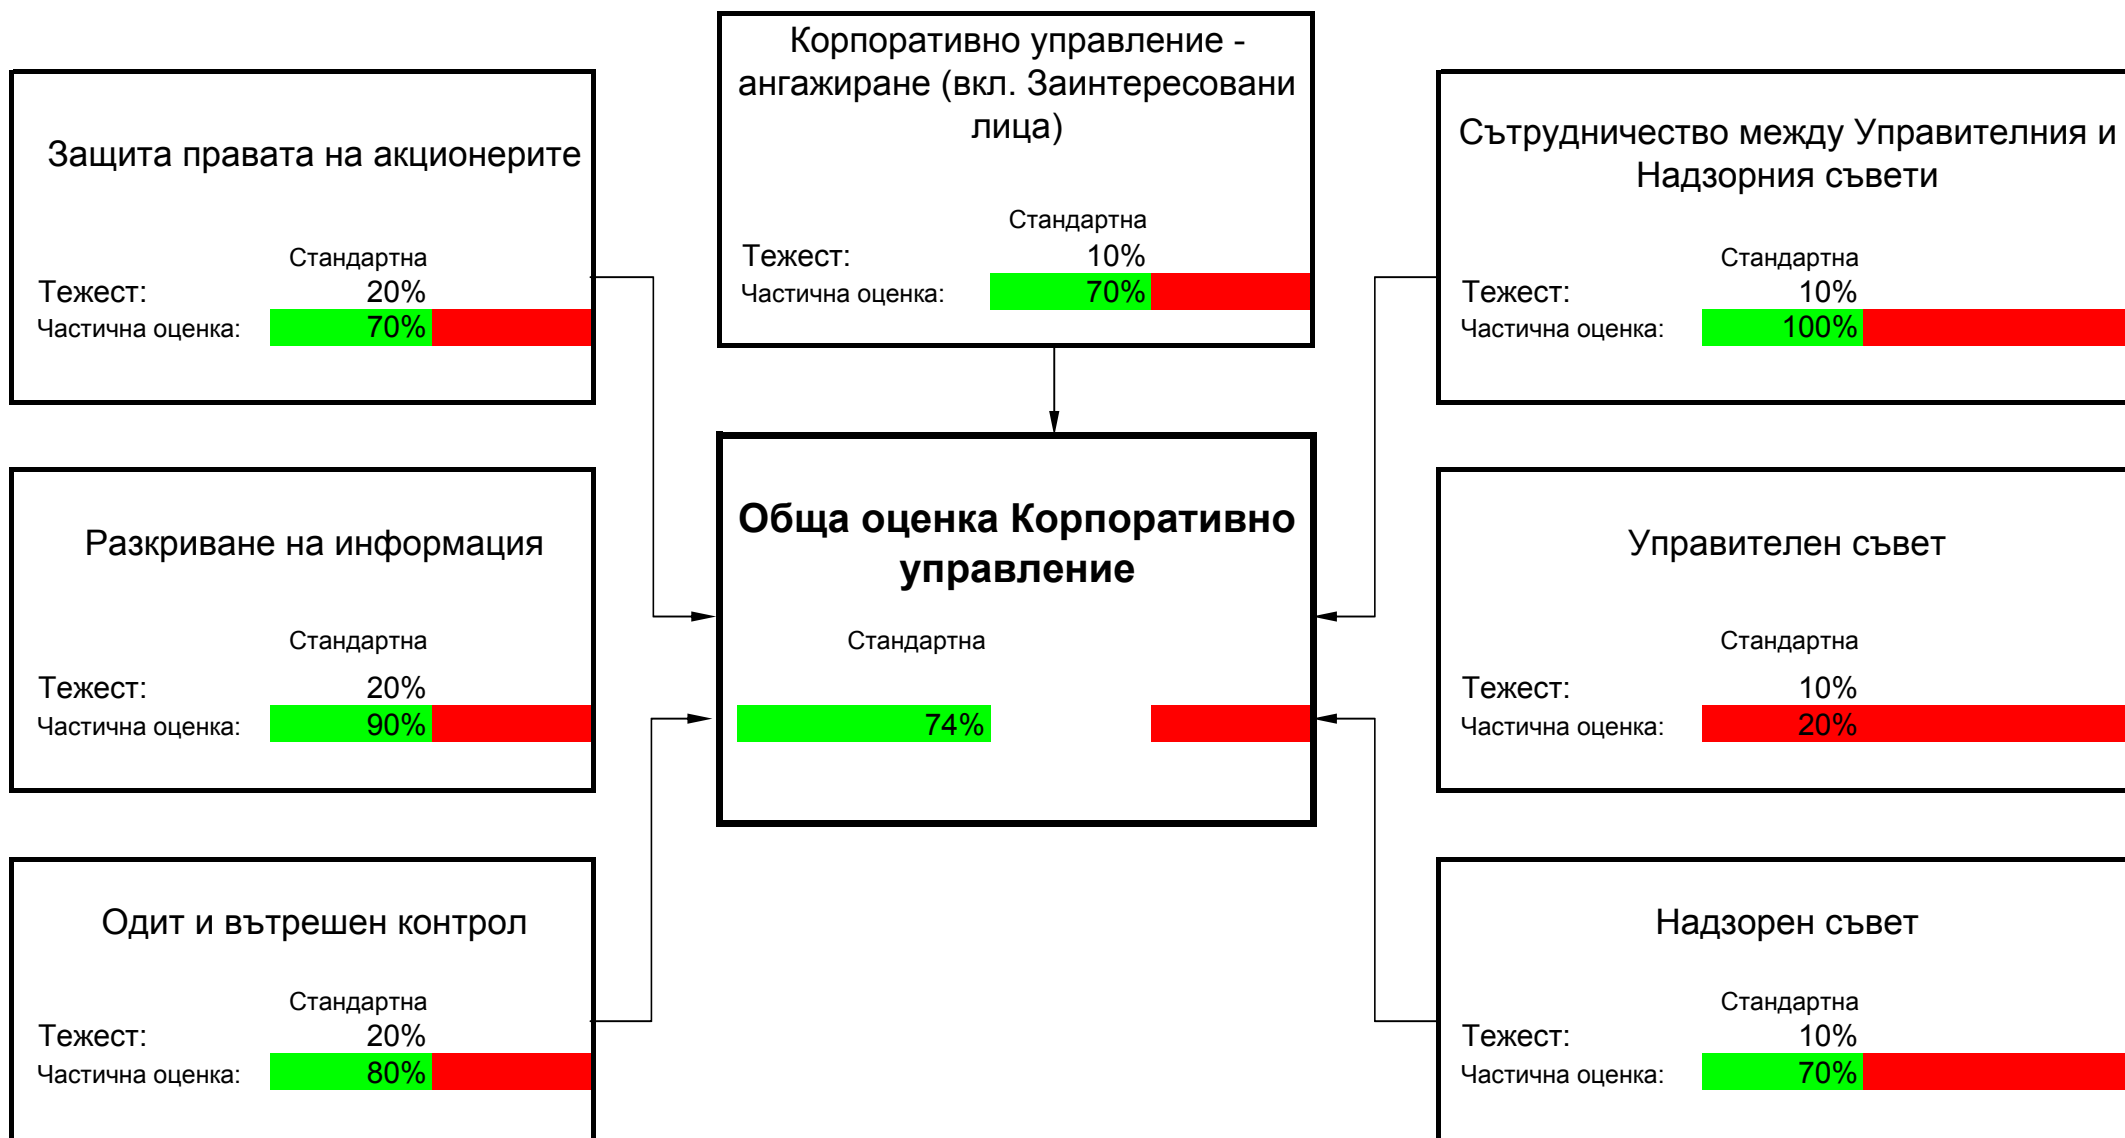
Защита правата на акционерите

Стандартна
Тежест: 20%
Частична оценка: 70%

Корпоративно управление - ангажиране (вкл. Заинтересовани лица)

Стандартна
Тежест: 10%
Частична оценка: 70%

Сътрудничество между Управителния и Надзорния съвети

Стандартна
Тежест: 10%
Частична оценка: 100%

Разкриване на информация

Стандартна
Тежест: 20%
Частична оценка: 90%

Обща оценка Корпоративно управление

Стандартна
74%

Управителен съвет

Стандартна
Тежест: 10%
Частична оценка: 20%

Одит и вътрешен контрол

Стандартна
Тежест: 20%
Частична оценка: 80%

Надзорен съвет

Стандартна
Тежест: 10%
Частична оценка: 70%